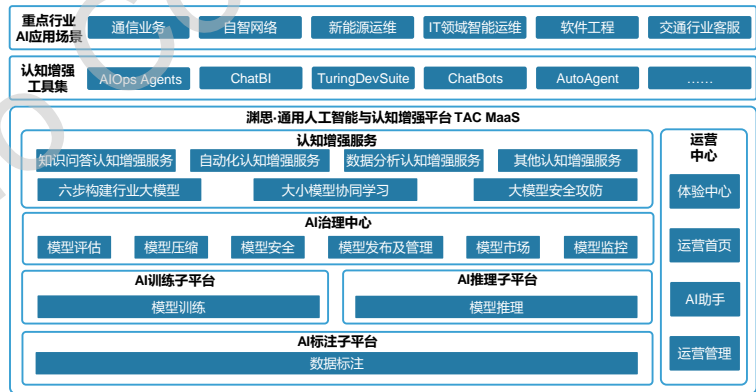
重点行业AI应用场景

通信业务 | 自智网络 | 新能源运维 | IT领域智能运维 | 软件工程 | 交通行业客服

认知增强工具集

AIOps Agents | ChatBI | TuringDevSuite | ChatBots | AutoAgent | ……

渊思·通用人工智能与认知增强平台 TAC MaaS

认知增强服务

知识问答认知增强服务 | 自动化认知增强服务 | 数据分析认知增强服务 | 其他认知增强服务

六步构建行业大模型 | 大小模型协同学习 | 大模型安全攻防

AI治理中心

模型评估 | 模型压缩 | 模型安全 | 模型发布及管理 | 模型市场 | 模型监控

AI训练子平台

模型训练

AI推理子平台

模型推理

AI标注子平台

数据标注

运营中心

体验中心

运营首页

AI助手

运营管理